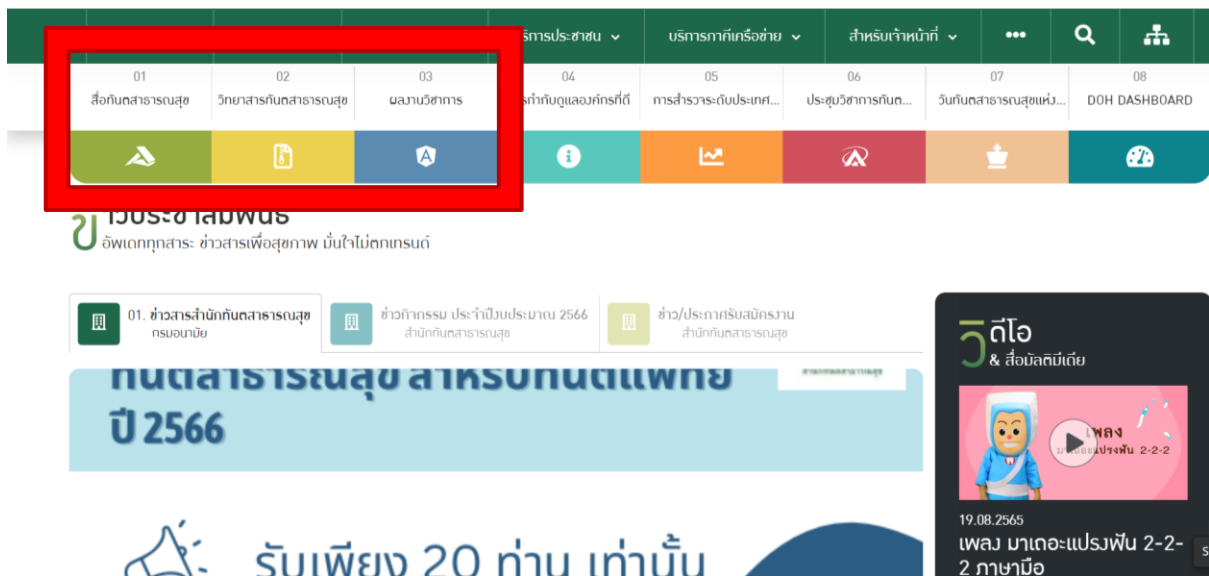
ริการประชาชน บริการภาคีเครือข่าย สำหรับเจ้าหน้าที่ •••

01
สื่อทันตสาธารณสุข

02
วิทยาสารทันตสาธารณสุข

03
ผลงานวิชาการ

04
ร่ทำกับดูแลองค์กรที่ดี

05
การสำรวจระดับประเทศ...

06
ประชุมวิชาการทันต...

07
วันทันตสาธารณสุขแห่ง...

08
DOH DASHBOARD

ข่าวประชาสัมพันธ์
อัพเดททุกสาระ ข่าวสารเพื่อสุขภาพ มั่นใจไม่ตกเทรนด์

01. ข่าวสารสำนักทันตสาธารณสุข
กรมอนามัย

ข่าวกิจกรรม ประจำปีงบประมาณ 2566
สำนักทันตสาธารณสุข

ข่าว/ประกาศรับสมัครงาน
สำนักทันตสาธารณสุข

ทันตสาธารณสุข สำหรับทันตแพทย์
ปี 2566

รับเพียง 20 ท่าน เท่านั้น

วิดีโอ
& สื่อมัลติมีเดีย

เพลง
มาเถอะแปรงฟัน 2-2-2

19.08.2565
เพลง มาเถอะแปรงฟัน 2-2-2 ภาษามือ